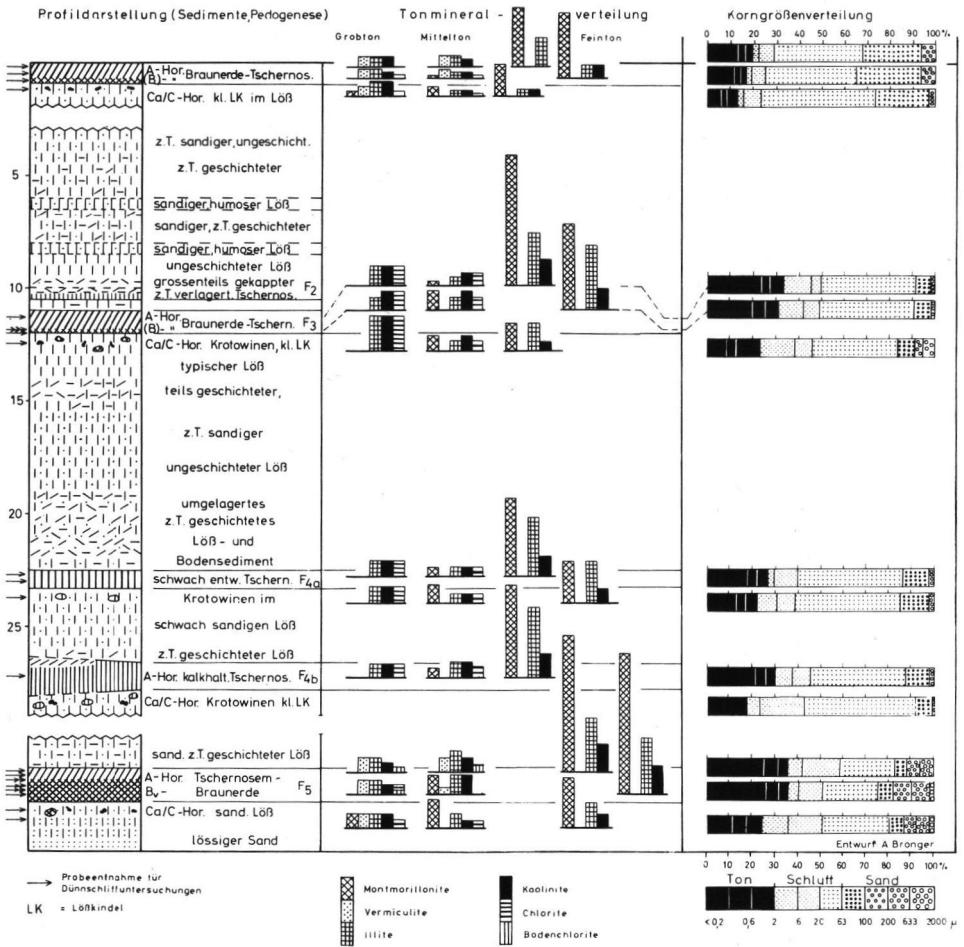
Profildarstellung (Sedimente, Pedogenese)

Tonmineral - verteilung

Korngrößenverteilung

Grobton Mittelton Feinton

0 10 20 30 40 50 60 70 80 90 100%

A-Hor. (B)- " Braunerde-Tschernos.
Ca/C-Hor. kl. LK im Löß

z.T. sandiger, ungeschicht.
z.T. geschichteter
sandiger, humoser Löß
sandiger, z.T. geschichteter
sandiger, humoser Löß
ungeschichteter Löß
grossenteils gekappter z.T. verlagert. Tschernos. $F_2$
A-Hor. (B)- " Braunerde-Tschern. $F_3$
Ca/C-Hor. Krotowinen, kl. LK
typischer Löß
teils geschichteter,
z.T. sandiger
ungeschichteter Löß
umgelagertes z.T. geschichtetes Löß- und Bodensediment
schwach entw. Tschern. $F_{4a}$
Krotowinen im schwach sandigen Löß
z.T. geschichteter Löß
A-Hor. kalkhalt. Tschernos. $F_{4b}$
Ca/C-Hor. Krotowinen kl. LK
sand. z.T. geschichteter Löß
A-Hor. Tschernosem - $B_v$- Braunerde $F_5$
Ca/C-Hor. sand. Löß
lössiger Sand

5
10
15
20
25

Entwurf A. Bronger

0 10 20 30 40 50 60 70 80 90 100%

Probeentnahme für Dünnschliffuntersuchungen

LK = Lößkindel

Montmorillonite
Vermiculite
Illite
Kaolinite
Chlorite
Bodenchlorite

Ton Schluff Sand
<0,2 0,6 2 6 20 63 100 200 633 2000 μ